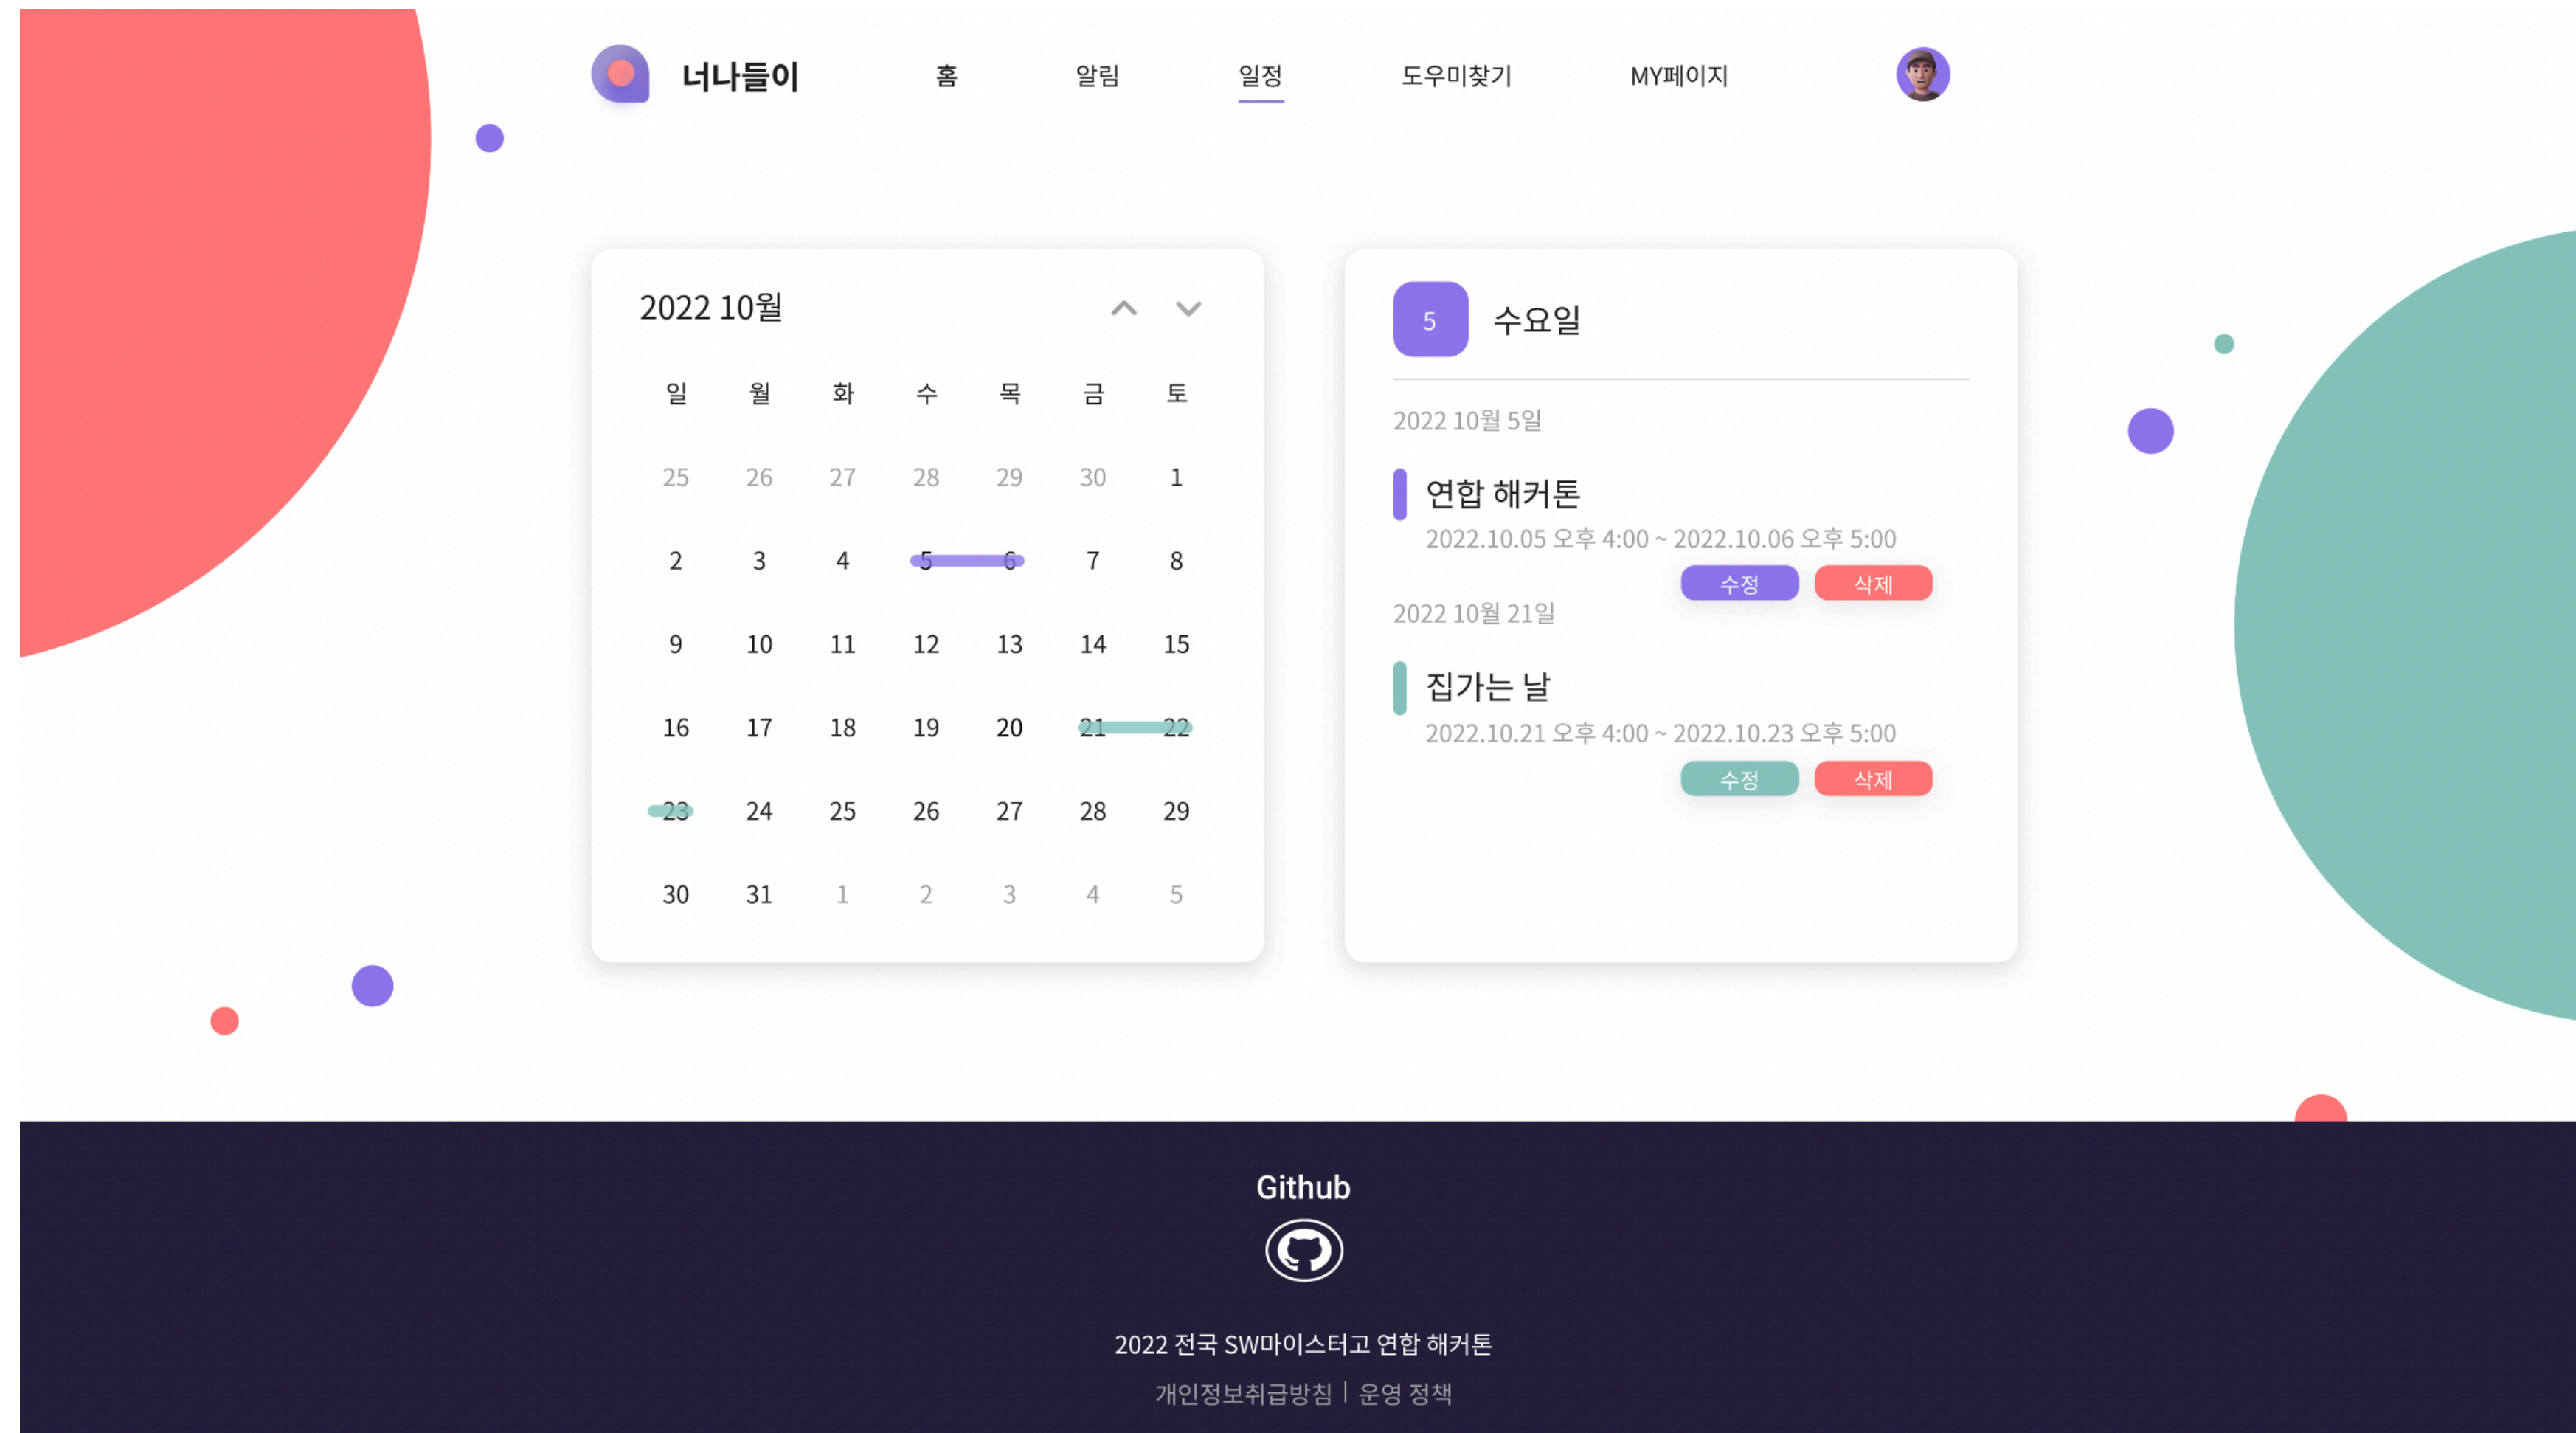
너나들이

홈 알림 일정 도우미찾기 MY페이지

2022 10월

| 일 | 월 | 화 | 수 | 목 | 금 | 토 |
|---|---|---|---|---|---|---|
| 25 | 26 | 27 | 28 | 29 | 30 | 1 |
| 2 | 3 | 4 | 5 | 6 | 7 | 8 |
| 9 | 10 | 11 | 12 | 13 | 14 | 15 |
| 16 | 17 | 18 | 19 | 20 | 21 | 22 |
| 23 | 24 | 25 | 26 | 27 | 28 | 29 |
| 30 | 31 | 1 | 2 | 3 | 4 | 5 |

5 수요일

2022 10월 5일

연합 해커톤

2022.10.05 오후 4:00 ~ 2022.10.06 오후 5:00

수정 삭제

2022 10월 21일

집가는 날

2022.10.21 오후 4:00 ~ 2022.10.23 오후 5:00

수정 삭제

Github

2022 전국 SW마이스터고 연합 해커톤

개인정보취급방침 | 운영 정책